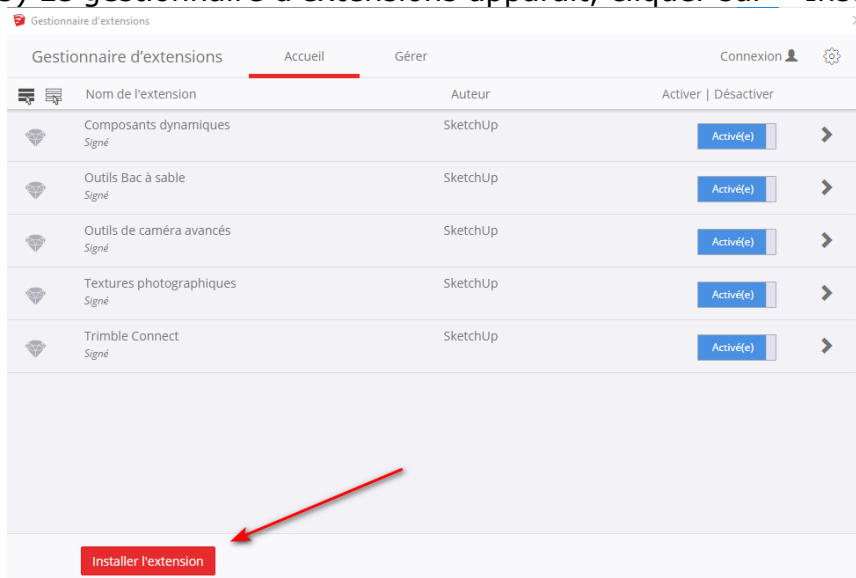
Gestionnaire d'extensions

Gestionnaire d'extensions  Accueil  Gérer  Connexion

Nom de l'extension | Auteur | Activer | Désactiver

| Nom de l'extension | Auteur | Activer \| Désactiver |
|---|---|---|
| Composants dynamiques<br>Signé | SketchUp | Activé(e) |
| Outils Bac à sable<br>Signé | SketchUp | Activé(e) |
| Outils de caméra avancés<br>Signé | SketchUp | Activé(e) |
| Textures photographiques<br>Signé | SketchUp | Activé(e) |
| Trimble Connect<br>Signé | SketchUp | Activé(e) |

Installer l'extension